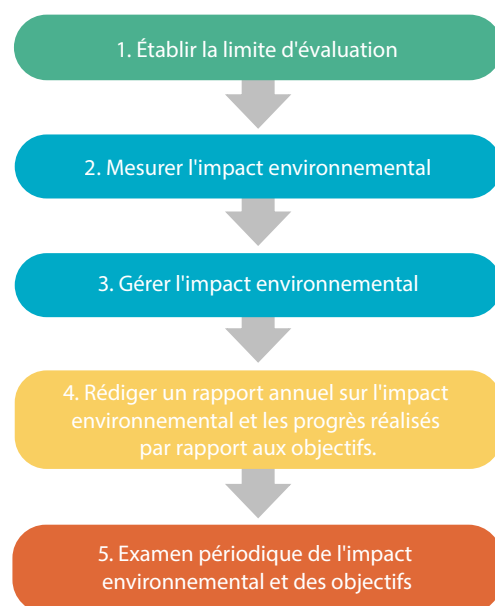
1. Établir la limite d'évaluation

2. Mesurer l'impact environnemental

3. Gérer l'impact environnemental

4. Rédiger un rapport annuel sur l'impact environnemental et les progrès réalisés par rapport aux objectifs.

5. Examen périodique de l'impact environnemental et des objectifs